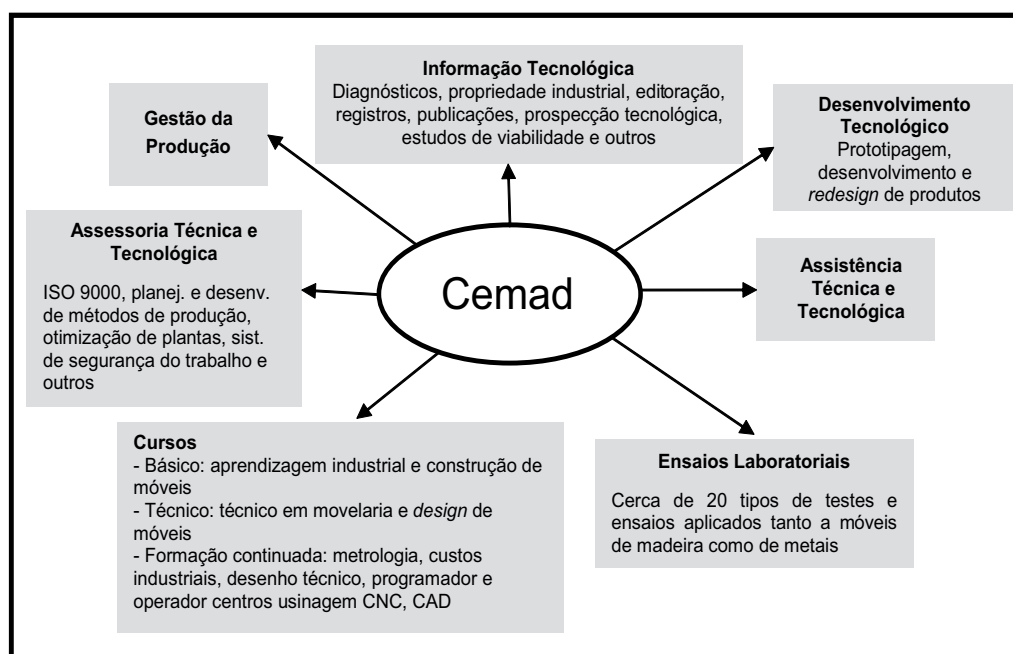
Informação Tecnológica
Diagnósticos, propriedade industrial, editoração, registros, publicações, prospecção tecnológica, estudos de viabilidade e outros

Gestão da Produção

Desenvolvimento Tecnológico
Prototipagem, desenvolvimento e redesign de produtos

Assessoria Técnica e Tecnológica

ISO 9000, planej. e desenv. de métodos de produção, otimização de plantas, sist. de segurança do trabalho e outros

Cemad

Assistência Técnica e Tecnológica

Cursos
- Básico: aprendizagem industrial e construção de móveis
- Técnico: técnico em movelaria e design de móveis
- Formação continuada: metrologia, custos industriais, desenho técnico, programador e operador centros usinagem CNC, CAD

Ensaios Laboratoriais

Cerca de 20 tipos de testes e ensaios aplicados tanto a móveis de madeira como de metais